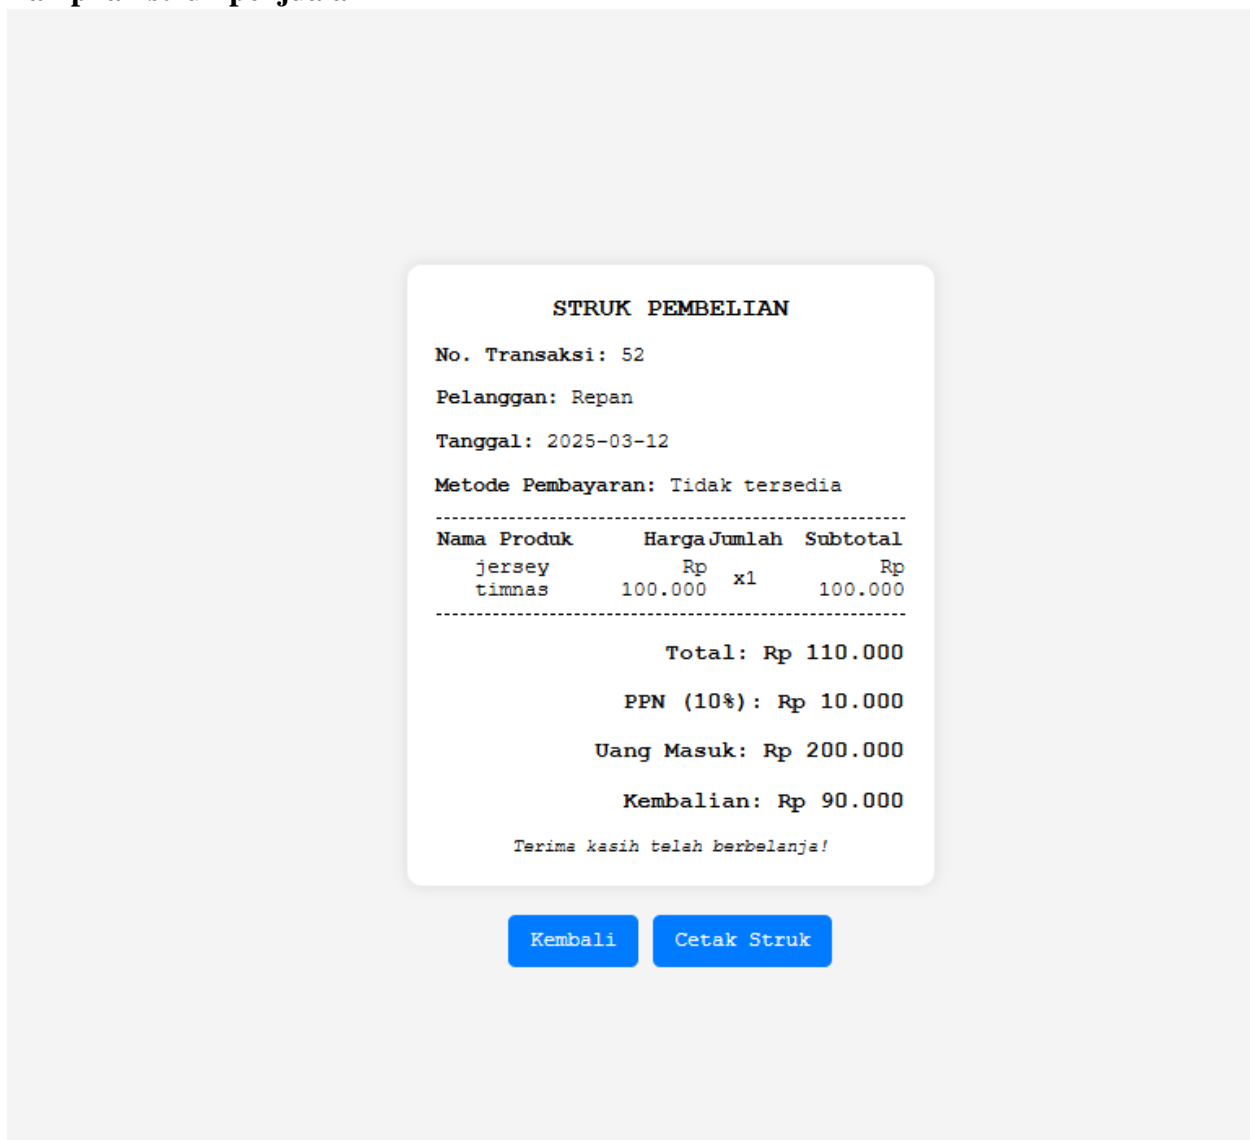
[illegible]

STRUK PEMBELIAN

No. Transaksi: 52

Pelanggan: Repan

Tanggal: 2025-03-12

Metode Pembayaran: Tidak tersedia

| Nama Produk | Harga | Jumlah | Subtotal |
|---|---|---|---|
| jersey timnas | Rp 100.000 | x1 | Rp 100.000 |

Total: Rp 110.000

PPN (10%): Rp 10.000

Uang Masuk: Rp 200.000

Kembalian: Rp 90.000

Terima kasih telah berbelanja!

Kembali

Cetak Struk